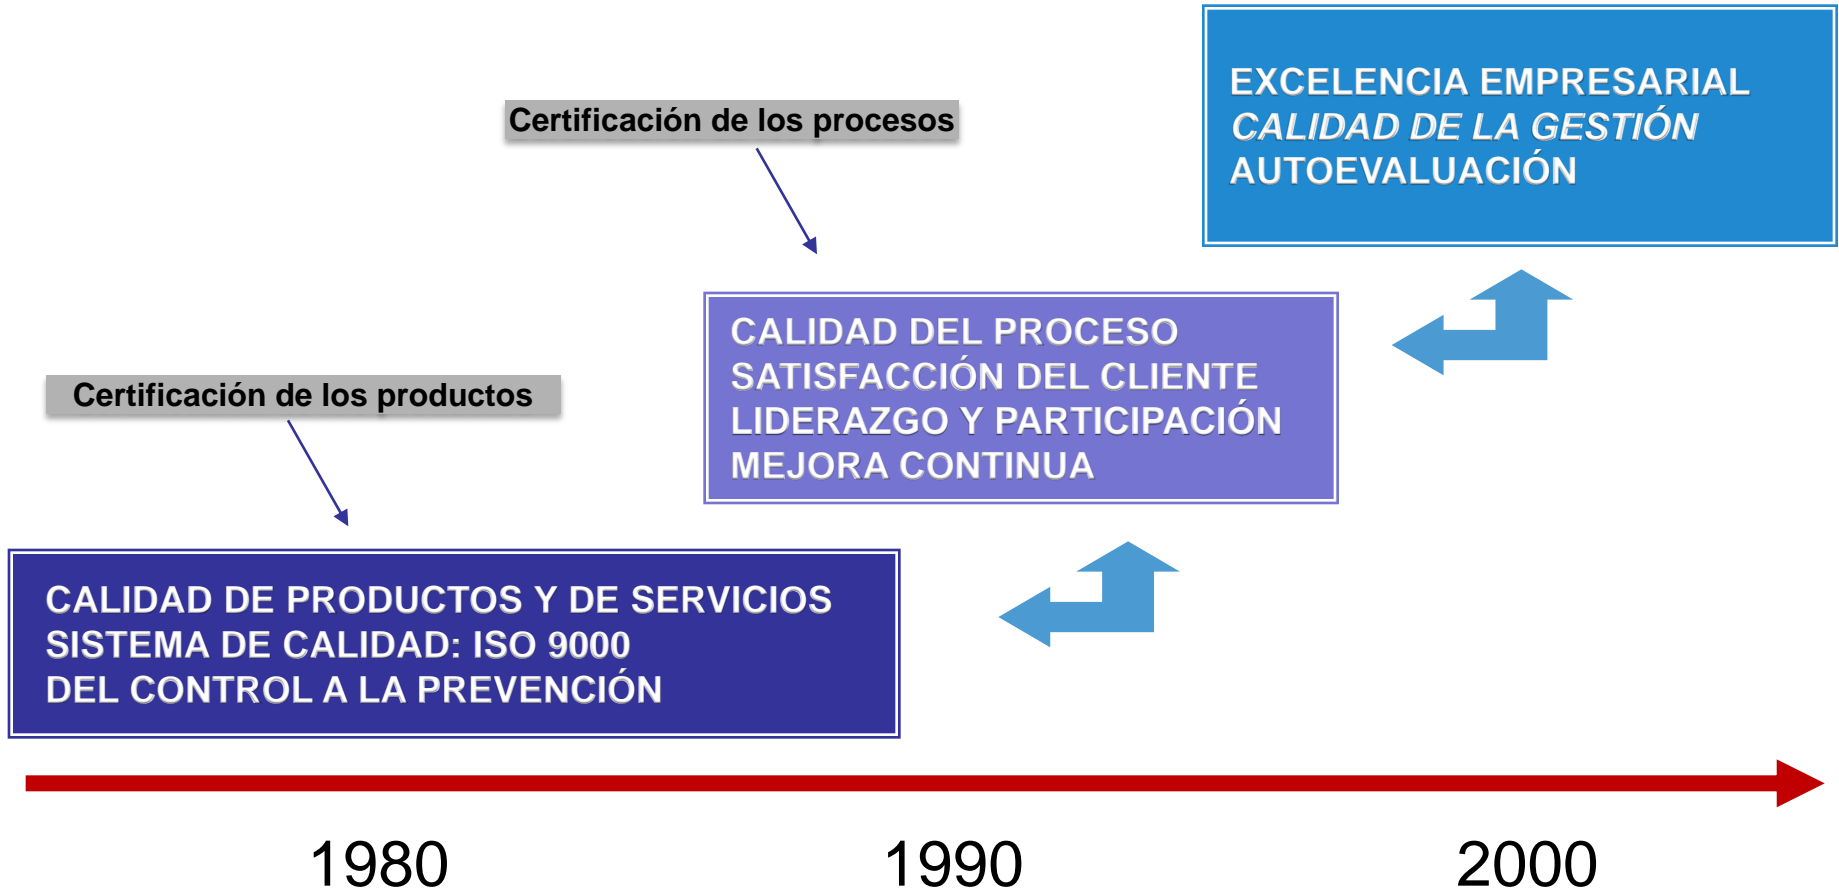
EXCELENCIA EMPRESARIAL
CALIDAD DE LA GESTIÓN
AUTOEVALUACIÓN

Certificación de los procesos

CALIDAD DEL PROCESO
SATISFACCIÓN DEL CLIENTE
LIDERAZGO Y PARTICIPACIÓN
MEJORA CONTINUA

Certificación de los productos

CALIDAD DE PRODUCTOS Y DE SERVICIOS
SISTEMA DE CALIDAD: ISO 9000
DEL CONTROL A LA PREVENCIÓN

1980

1990

2000